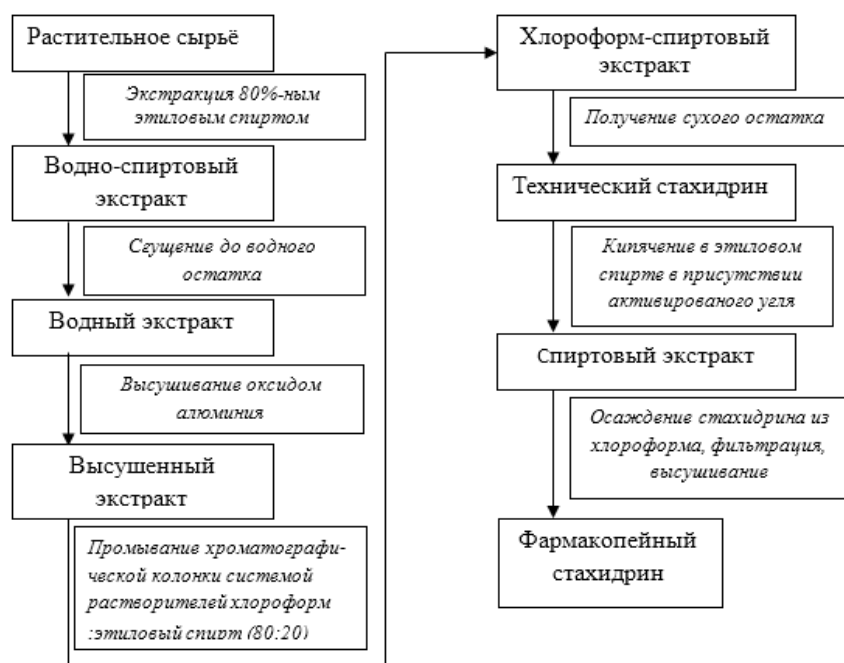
Растительное сырьё

Экстракция 80%-ным этиловым спиртом

Водно-спиртовый экстракт

Сгущение до водного остатка

Водный экстракт

Высушивание оксидом алюминия

Высушенный экстракт

Промывание хроматографической колонки системой растворителей хлороформ :этиловый спирт (80:20)

Хлороформ-спиртовый экстракт

Получение сухого остатка

Технический стахидрин

Кипячение в этиловом спирте в присутствии активированого угля

Спиртовый экстракт

Осаждение стахидрина из хлороформа, фильтрация, высушивание

Фармакопейный стахидрин